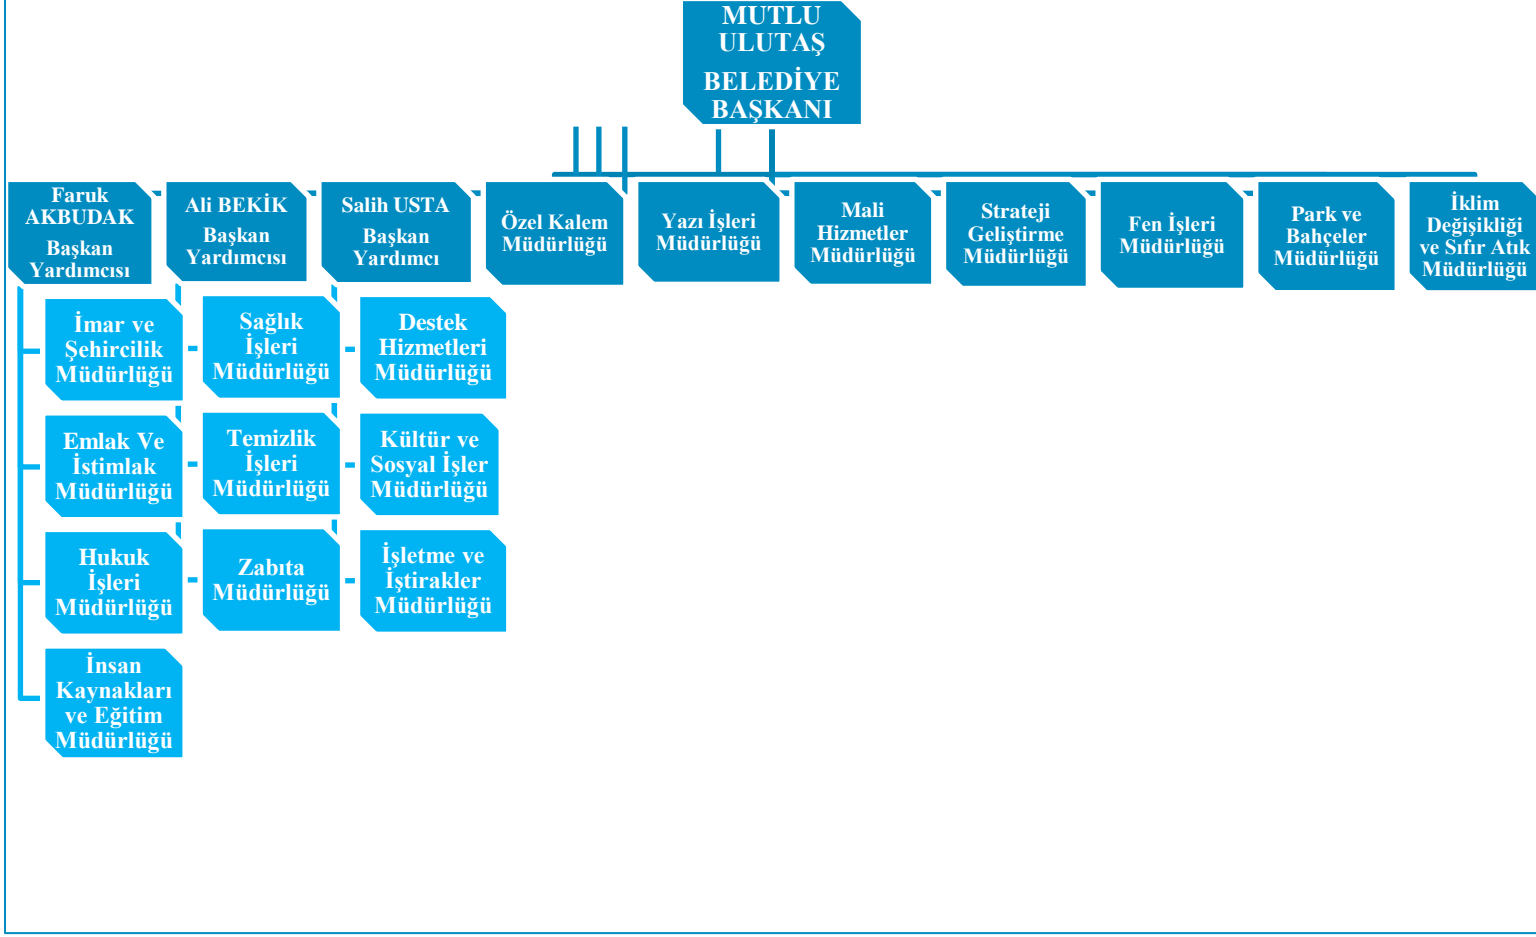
MUTLU ULUTAŞ

BELEDİYE BAŞKANI

Faruk AKBUDAK

Başkan Yardımcısı

Ali BEKİK

Başkan Yardımcısı

Salih USTA

Başkan Yardımcı

Özel Kalem Müdürlüğü

Yazı İşleri Müdürlüğü

Mali Hizmetler Müdürlüğü

Strateji Geliştirme Müdürlüğü

Fen İşleri Müdürlüğü

Park ve Bahçeler Müdürlüğü

İklim Değişikliği ve Sıfır Atık Müdürlüğü

İmar ve Şehircilik Müdürlüğü

Emlak Ve İstimlak Müdürlüğü

Hukuk İşleri Müdürlüğü

İnsan Kaynakları ve Eğitim Müdürlüğü

Sağlık İşleri Müdürlüğü

Temizlik İşleri Müdürlüğü

Zabıta Müdürlüğü

Destek Hizmetleri Müdürlüğü

Kültür ve Sosyal İşler Müdürlüğü

İşletme ve İştirakler Müdürlüğü